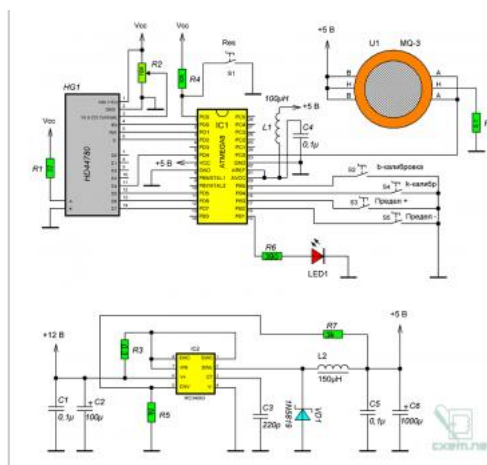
Vcc
Vcc
+5 В
U1
MQ-3
HG1
R2
R4
Res
S1
HD44780
Vcc
R1
IC1
ATMEGA8
100µH
L1
+5 В
C4
0,1µ
+5 В
S2
b-калибровка
S4
k-калибр
S3
Предел +
S5
Предел -
R6
LED1
+12 В
R7
+5 В
R3
IC2
MC34063
L2
150µH
C1
0,1µ
C2
100µ
R5
C3
220p
1N5819
VD1
C5
0,1µ
C6
1000µ
cxem.net